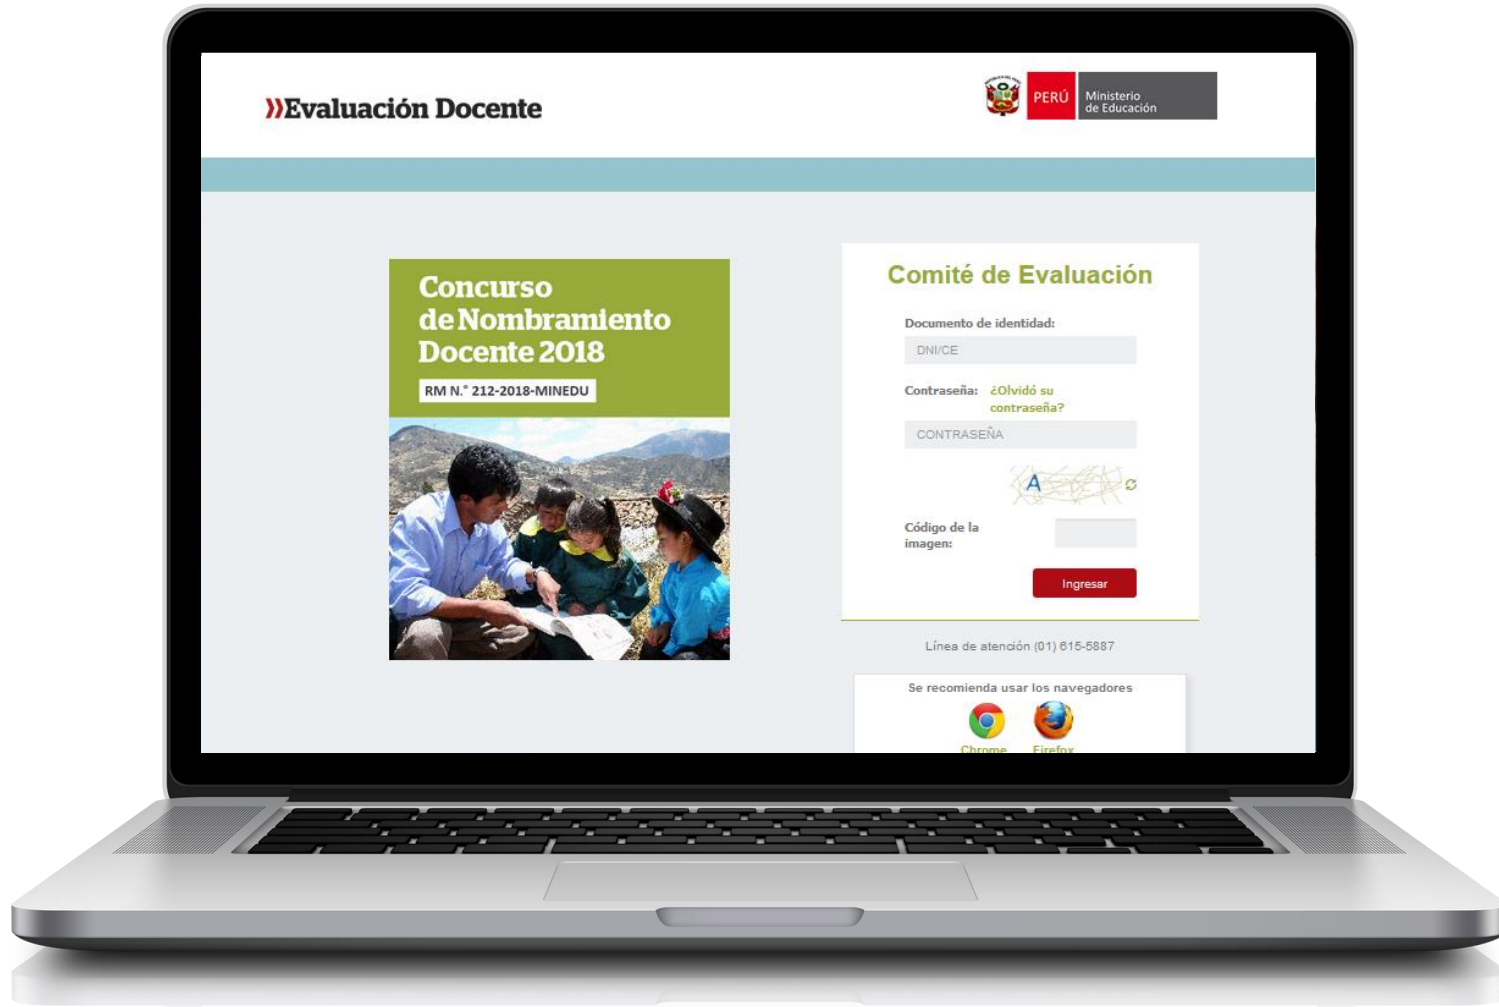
»Evaluación Docente

PERÚ Ministerio de Educación

Concurso de Nombramiento Docente 2018

RM N.° 212-2018-MINEDU

Comité de Evaluación

Documento de identidad:

DNI/CE

Contraseña: ¿Olvidó su contraseña?

CONTRASEÑA

A

Código de la imagen:

Ingresar

Línea de atención (01) 615-5887

Se recomienda usar los navegadores

Chrome

Firefox